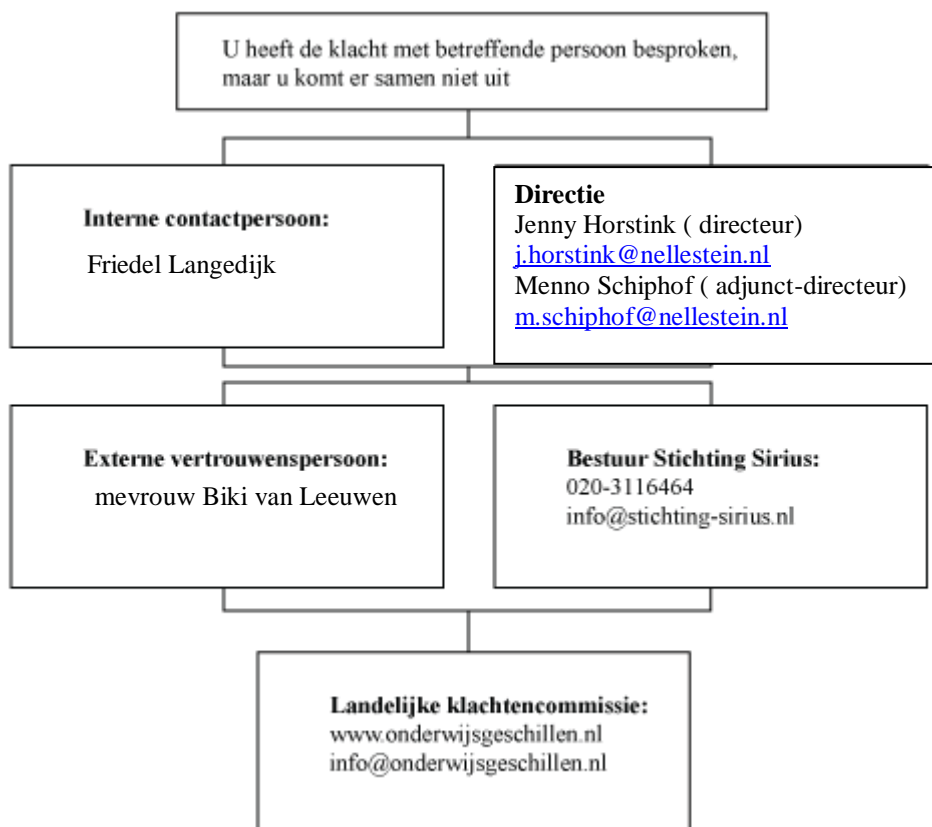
U heeft de klacht met betreffende persoon besproken, maar u komt er samen niet uit

**Interne contactpersoon:**
Friedel Langedijk

**Directie**
Jenny Horstink ( directeur)
j.horstink@nellestein.nl
Menno Schiphof ( adjunct-directeur)
m.schiphof@nellestein.nl

**Externe vertrouwenspersoon:**
mevrouw Biki van Leeuwen

**Bestuur Stichting Sirius:**
020-3116464
info@stichting-sirius.nl

**Landelijke klachtencommissie:**
www.onderwijsgeschillen.nl
info@onderwijsgeschillen.nl